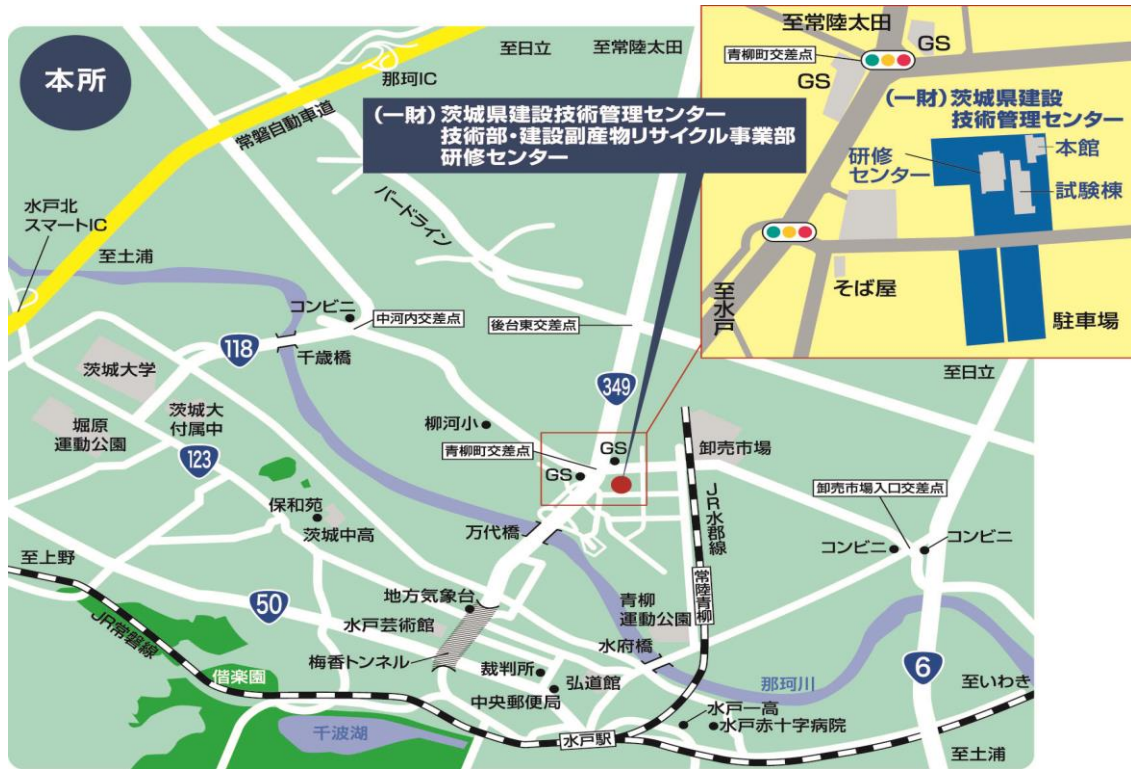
本所

(一財) 茨城県建設技術管理センター
技術部・建設副産物リサイクル事業部
研修センター

至常陸太田
青柳町交差点
GS
GS
(一財) 茨城県建設技術管理センター
研修センター
本館
試験棟
至水戸
そば屋
駐車場

至日立
至常陸太田
那珂IC
常磐自動車道
バードライン
水戸北スマートIC
至土浦
コンビニ
中河内交差点
後台東交差点
118
千歳橋
349
茨城大学
至日立
堀原運動公園
茨城大付属中
123
柳河小
青柳町交差点
GS
GS
卸売市場
JR水郡線
卸売市場入口交差点
保和苑
茨城中高
万代橋
コンビニ
コンビニ
至上野
常陸青柳
地方気象台
青柳運動公園
50
水戸芸術館
JR常磐線
梅香トンネル
水府橋
偕楽園
裁判所
弘道館
那珂川
6
至いわき
中央郵便局
水戸一高
水戸赤十字病院
千波湖
水戸駅
至土浦